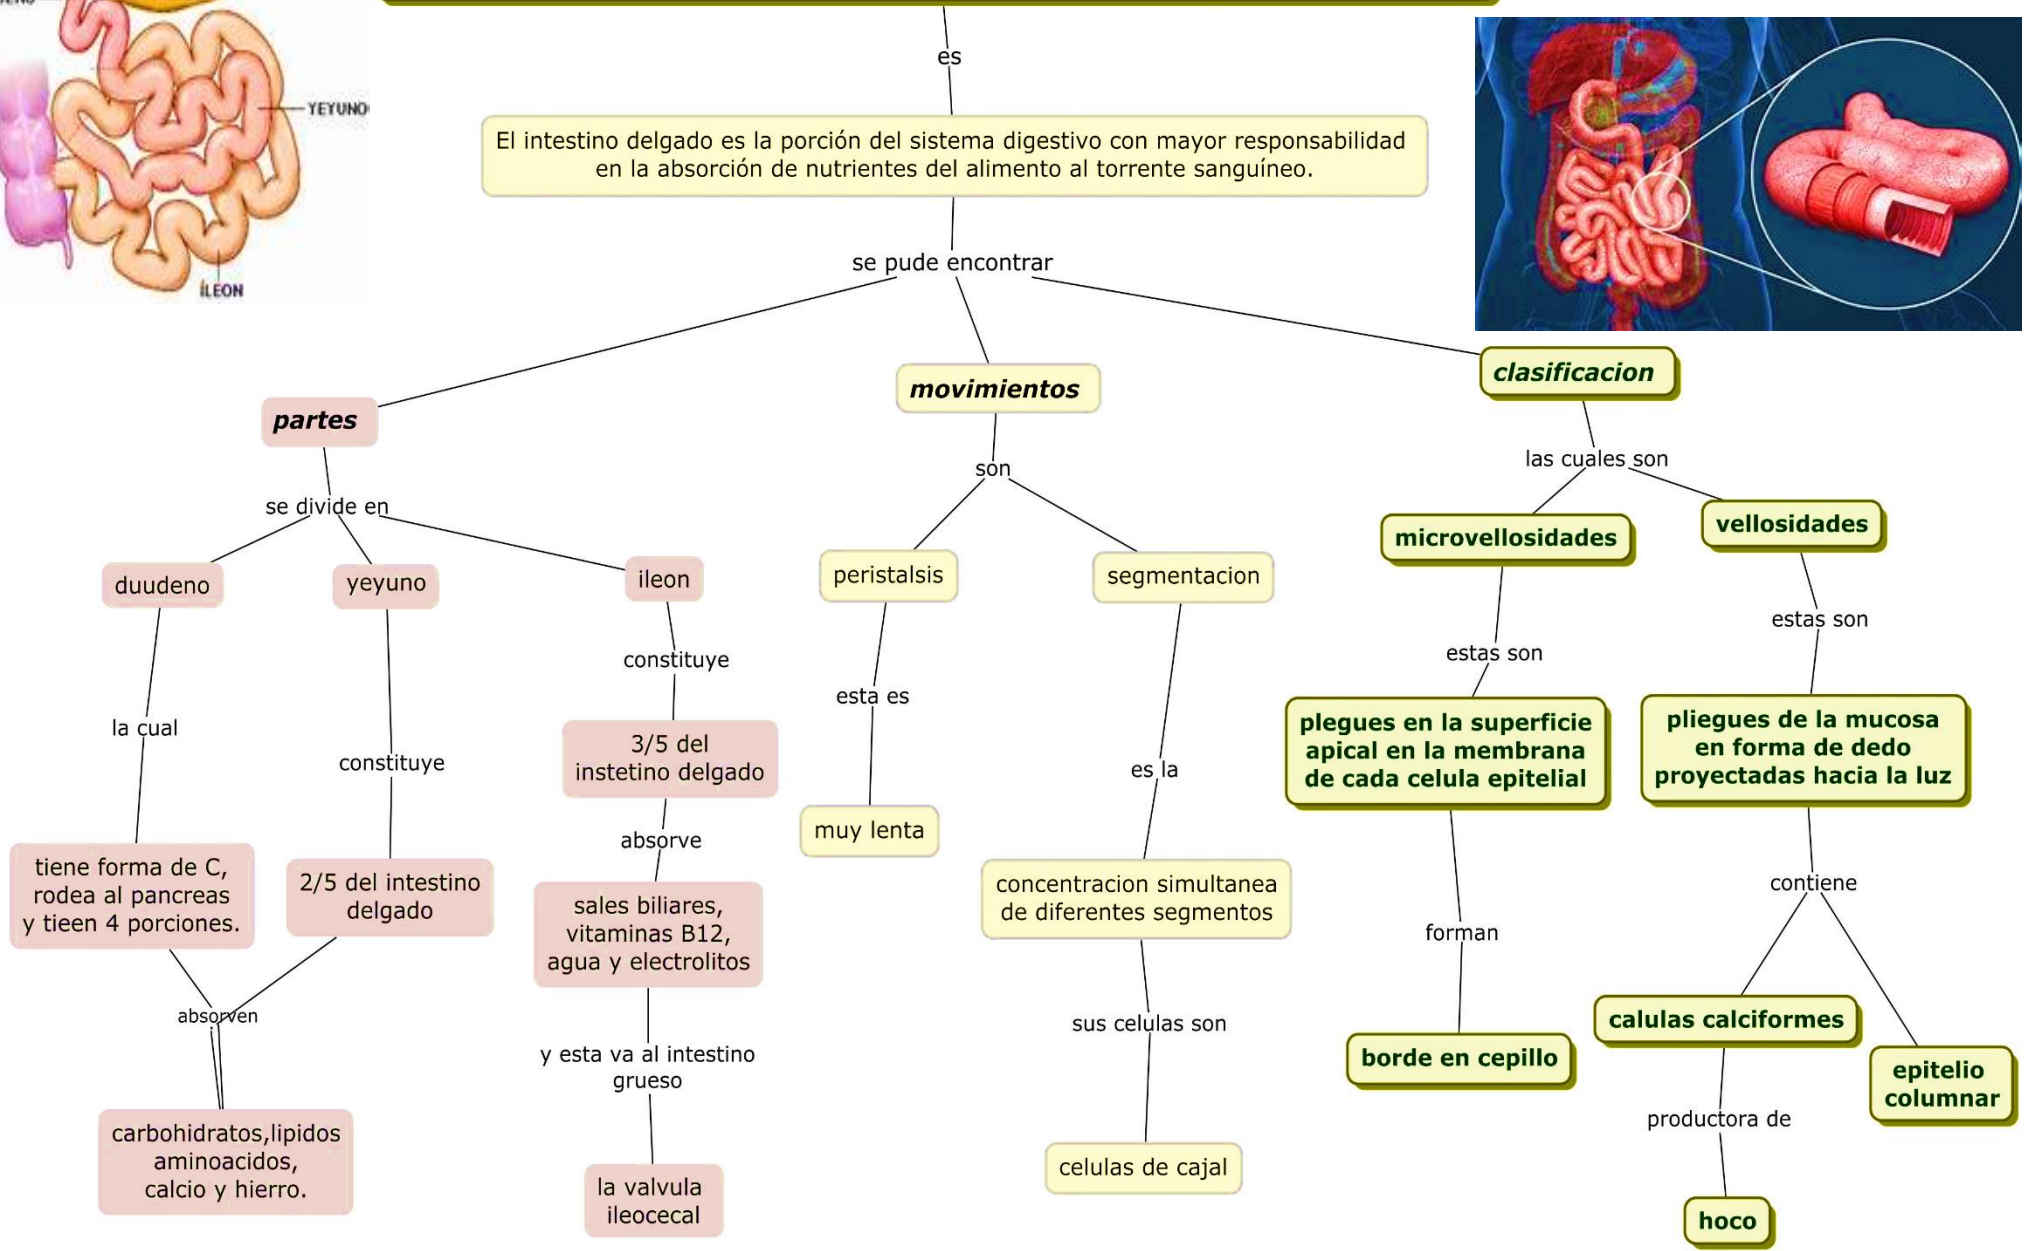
YEYUNO

ÍLEON

es

El intestino delgado es la porción del sistema digestivo con mayor responsabilidad en la absorción de nutrientes del alimento al torrente sanguíneo.

se pude encontrar

partes

se divide en

duudeno

la cual

tiene forma de C, rodea al pancreas y tieen 4 porciones.

yeyuno

constituye

2/5 del intestino delgado

absorven

carbohidratos,lipidos aminoacidos, calcio y hierro.

ileon

constituye

3/5 del instetino delgado

absorve

sales biliares, vitaminas B12, agua y electrolitos

y esta va al intestino grueso

la valvula ileocecal

movimientos

son

peristalsis

esta es

muy lenta

segmentacion

es la

concentracion simultanea de diferentes segmentos

sus celulas son

celulas de cajal

clasificacion

las cuales son

microvellosidades

estas son

plegues en la superficie apical en la membrana de cada celula epitelial

forman

borde en cepillo

vellosidades

estas son

pliegues de la mucosa en forma de dedo proyectadas hacia la luz

contiene

calulas calciformes

productora de

hoco

epitelio columnar